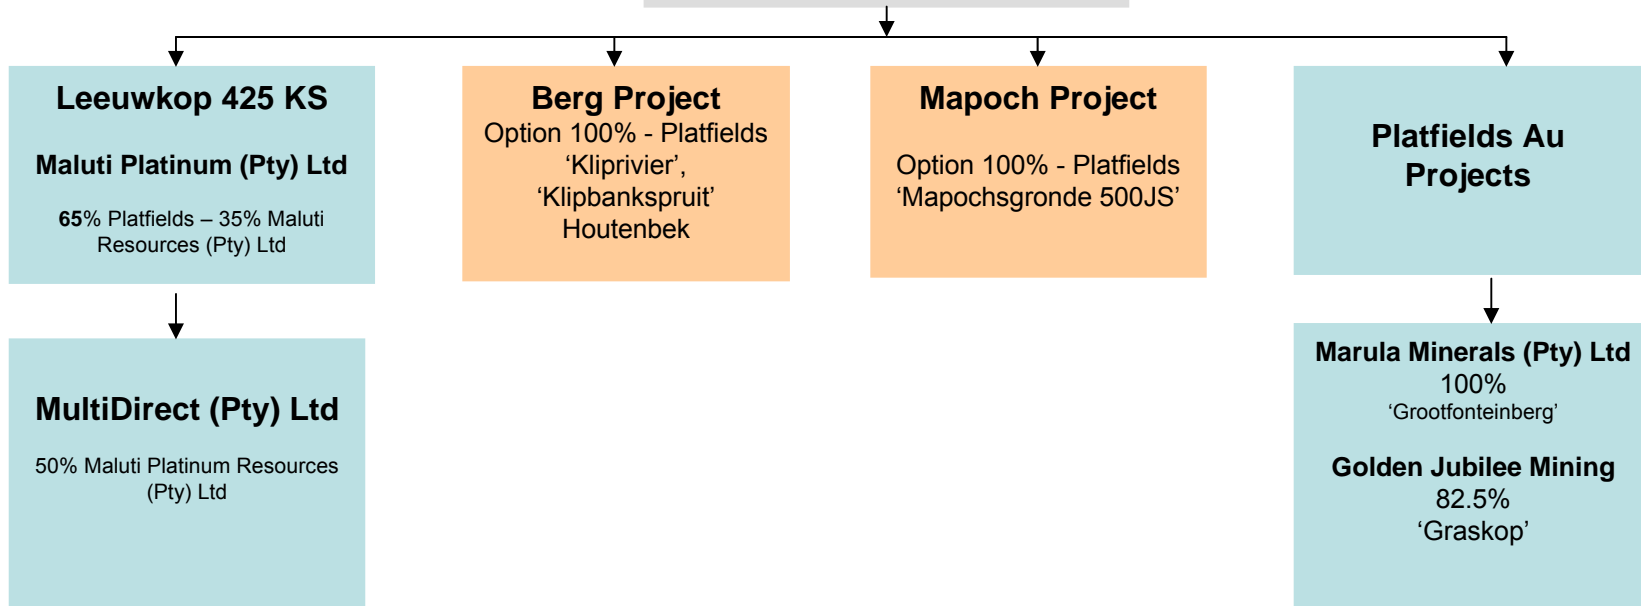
Leeuwkop 425 KS

Maluti Platinum (Pty) Ltd

65% Platfields – 35% Maluti Resources (Pty) Ltd

MultiDirect (Pty) Ltd

50% Maluti Platinum Resources (Pty) Ltd

Berg Project
Option 100% - Platfields
‘Kliprivier’,
‘Klipbankspruit’
Houtenbek

Mapoch Project

Option 100% - Platfields
‘Mapochsgronde 500JS’

Platfields Au Projects

Marula Minerals (Pty) Ltd
100%
‘Grootfonteinberg’

Golden Jubilee Mining
82.5%
‘Graskop’